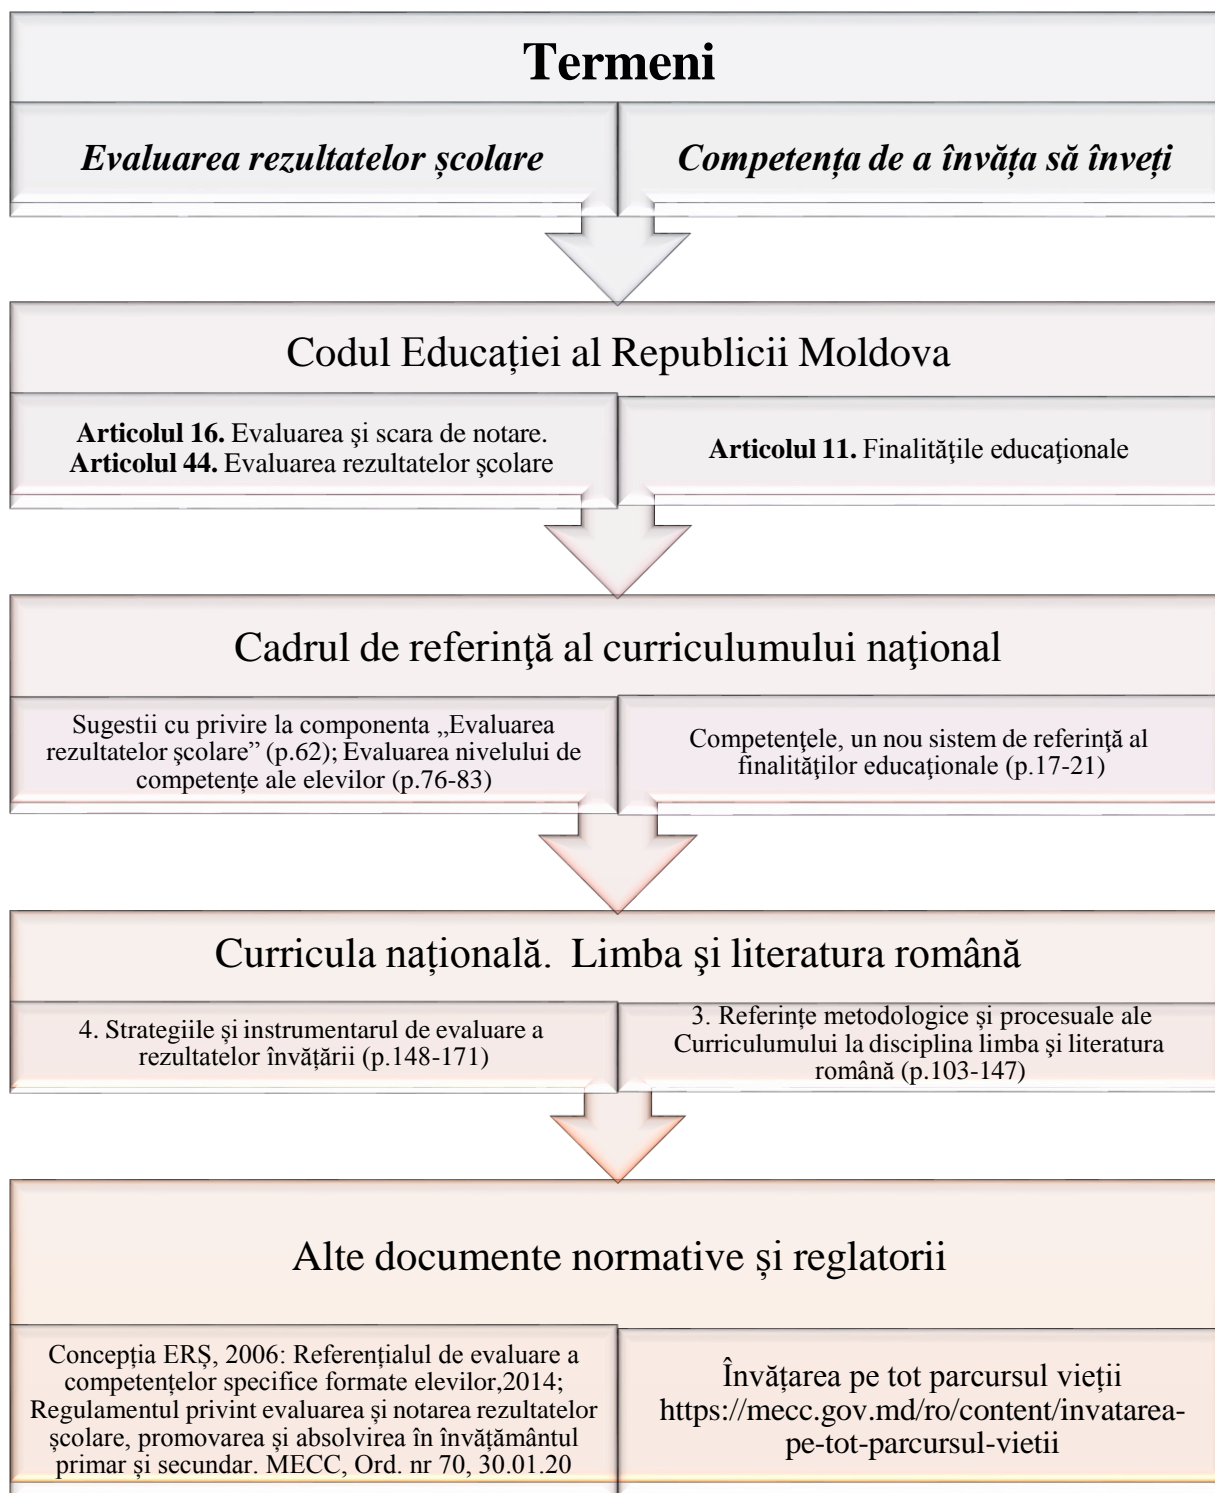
Termeni

Evaluarea rezultatelor școlare

Competența de a învăța să înveți

Codul Educației al Republicii Moldova

**Articolul 16.** Evaluarea şi scara de notare. **Articolul 44.** Evaluarea rezultatelor şcolare

**Articolul 11.** Finalităţile educaţionale

Cadrul de referinţă al curriculumului naţional

Sugestii cu privire la componenta „Evaluarea rezultatelor şcolare" (p.62); Evaluarea nivelului de competențe ale elevilor (p.76-83)

Competenţele, un nou sistem de referinţă al finalităţilor educaţionale (p.17-21)

Curricula naţională. Limba şi literatura română

4. Strategiile și instrumentarul de evaluare a rezultatelor învățării (p.148-171)

3. Referințe metodologice și procesuale ale Curriculumului la disciplina limba și literatura română (p.103-147)

Alte documente normative și reglatorii

Concepţia ERŞ, 2006: Referenţialul de evaluare a competenţelor specifice formate elevilor,2014; Regulamentul privint evaluarea și notarea rezultatelor școlare, promovarea și absolvirea în învățământul primar și secundar. MECC, Ord. nr 70, 30.01.20

Învăţarea pe tot parcursul vieţii https://mecc.gov.md/ro/content/invatarea-pe-tot-parcursul-vietii